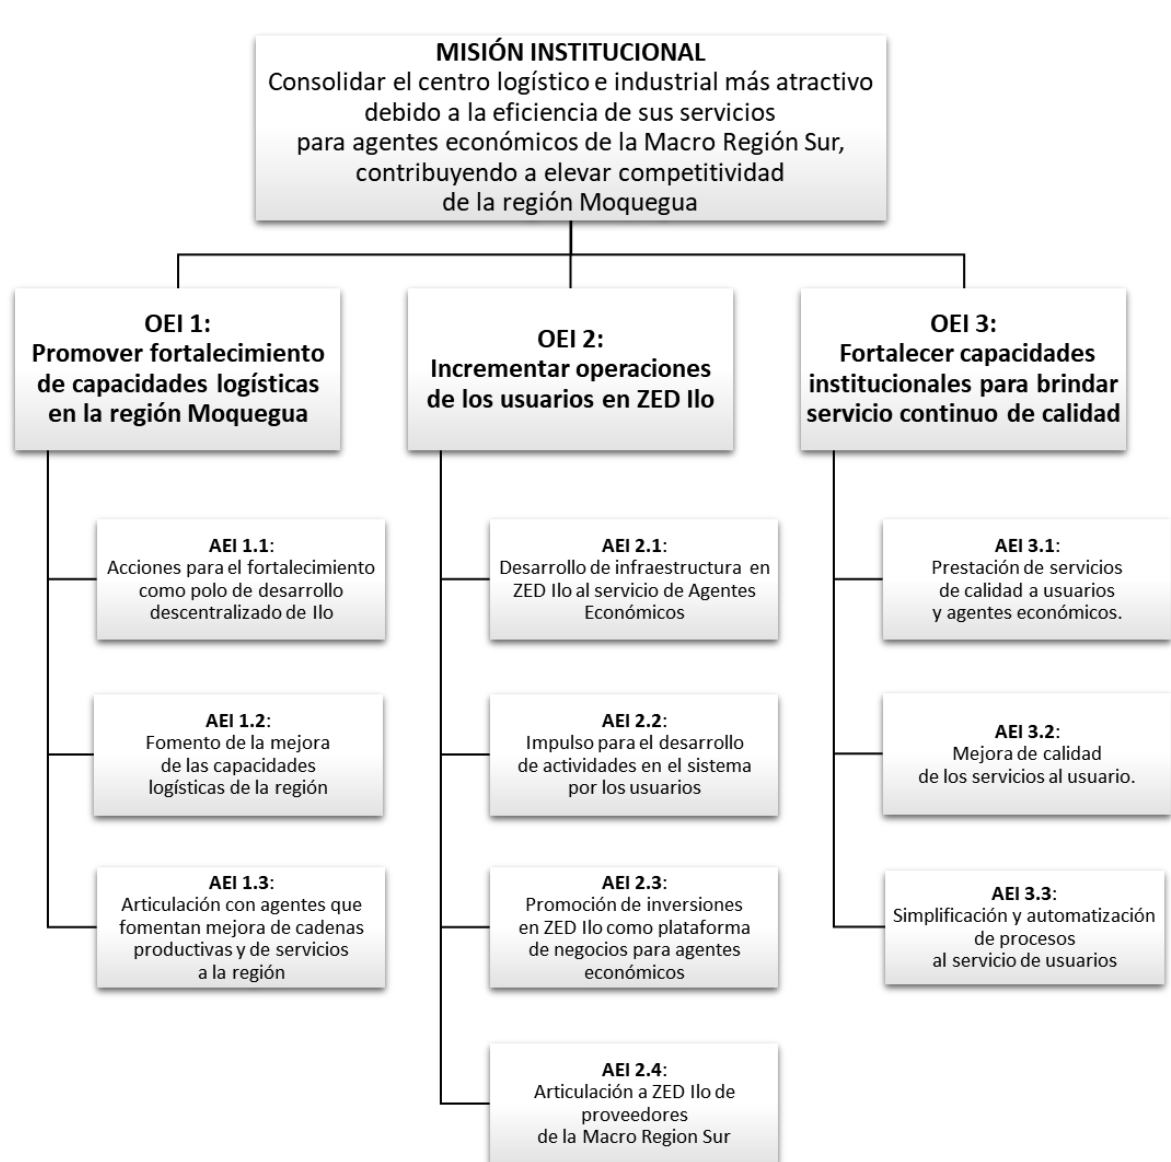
MISIÓN INSTITUCIONAL
Consolidar el centro logístico e industrial más atractivo debido a la eficiencia de sus servicios para agentes económicos de la Macro Región Sur, contribuyendo a elevar competitividad de la región Moquegua

OEI 1:
Promover fortalecimiento de capacidades logísticas en la región Moquegua

AEI 1.1:
Acciones para el fortalecimiento como polo de desarrollo descentralizado de Ilo

AEI 1.2:
Fomento de la mejora de las capacidades logísticas de la región

AEI 1.3:
Articulación con agentes que fomentan mejora de cadenas productivas y de servicios a la región

OEI 2:
Incrementar operaciones de los usuarios en ZED Ilo

AEI 2.1:
Desarrollo de infraestructura en ZED Ilo al servicio de Agentes Económicos

AEI 2.2:
Impulso para el desarrollo de actividades en el sistema por los usuarios

AEI 2.3:
Promoción de inversiones en ZED Ilo como plataforma de negocios para agentes económicos

AEI 2.4:
Articulación a ZED Ilo de proveedores de la Macro Region Sur

OEI 3:
Fortalecer capacidades institucionales para brindar servicio continuo de calidad

AEI 3.1:
Prestación de servicios de calidad a usuarios y agentes económicos.

AEI 3.2:
Mejora de calidad de los servicios al usuario.

AEI 3.3:
Simplificación y automatización de procesos al servicio de usuarios